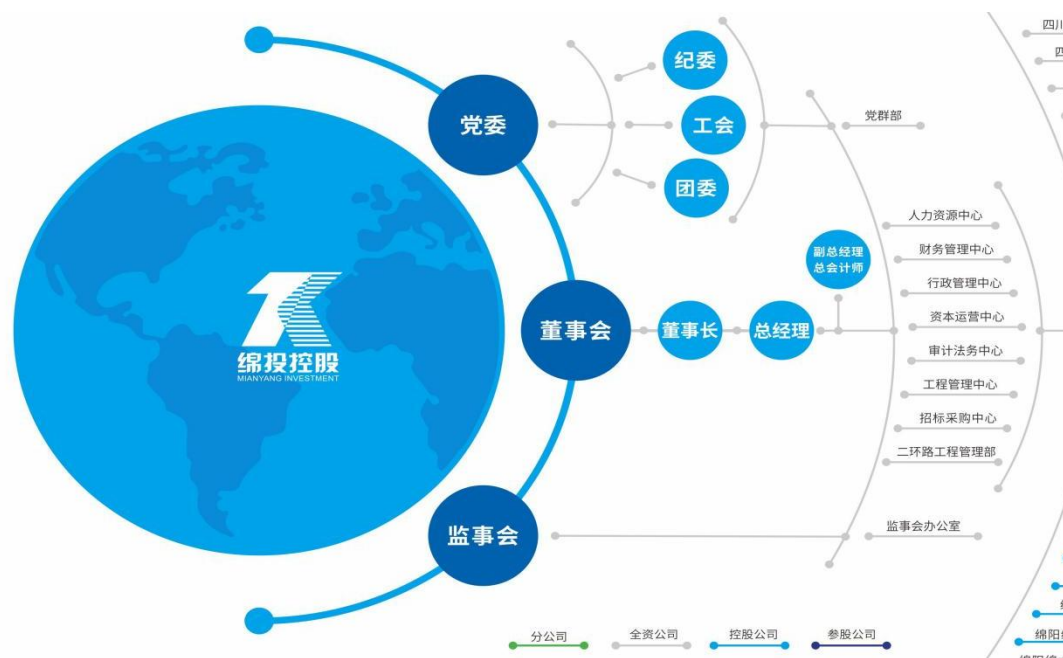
绵投控股
MIANYANG INVESTMENT

党委

纪委

工会

团委

党群部

董事会

董事长

总经理

副总经理
总会计师

人力资源中心

财务管理中心

行政管理中心

资本运营中心

审计法务中心

工程管理中心

招标采购中心

二环路工程管理部

监事会

监事会办公室

四川

四

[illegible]

绵阳

分公司

全资公司

控股公司

参股公司